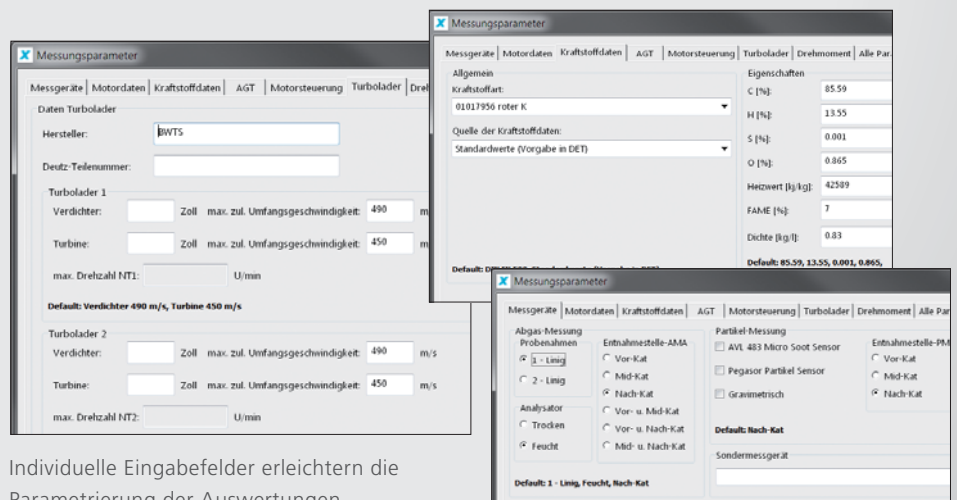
Messungsparameter

Messgeräte | Motordaten | Kraftstoffdaten | AGT | Motorsteuerung | Turbolader | Drel

Daten Turbolader

Hersteller: BWTS

Deutz-Teilenummer:

Turbolader 1

Verdichter: Zoll max. zul. Umfangsgeschwindigkeit: 490 m

Turbine: Zoll max. zul. Umfangsgeschwindigkeit: 450 m

max. Drehzahl NT1: U/min

Default: Verdichter 490 m/s, Turbine 450 m/s

Turbolader 2

Verdichter: Zoll max. zul. Umfangsgeschwindigkeit: 490 m/s

Turbine: Zoll max. zul. Umfangsgeschwindigkeit: 450 m/s

max. Drehzahl NT2: U/min

Messungsparameter

Messgeräte | Motordaten | Kraftstoffdaten | AGT | Motorsteuerung | Turbolader | Drehmoment | Alle Par

Allgemein

Kraftstoffart:

01017956 roter K

Quelle der Kraftstoffdaten:

Standardwerte (Vorgabe in DET)

Default: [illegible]

Eigenschaften

C [%]: 85.59

H [%]: 13.55

S [%]: 0.001

O [%]: 0.865

Heizwert [kJ/kg]: 42589

FAME [%]: 7

Dichte [kg/l]: 0.83

Default: 85.59, 13.55, 0.001, 0.865,

Messungsparameter

Messgeräte | Motordaten | Kraftstoffdaten | AGT | Motorsteuerung | Turbolader | Drehmoment | Alle Par

Abgas-Messung

Probenahmen

1 - Linig

2 - Linig

Analysator

Trocken

Feucht

Entnahmestelle-AMA

Vor-Kat

Mid-Kat

Nach-Kat

Vor- u. Mid-Kat

Vor- u. Nach-Kat

Mid- u. Nach-Kat

Default: 1 - Linig, Feucht, Nach-Kat

Partikel-Messung

AVL 483 Micro Soot Sensor

Pegasor Partikel Sensor

Gravimetrisch

Entnahmestelle-PM

Vor-Kat

Mid-Kat

Nach-Kat

Default: Nach-Kat

Sondermessgerät

Individuelle Eingabefelder erleichtern die Parametrierung der Auswertungen